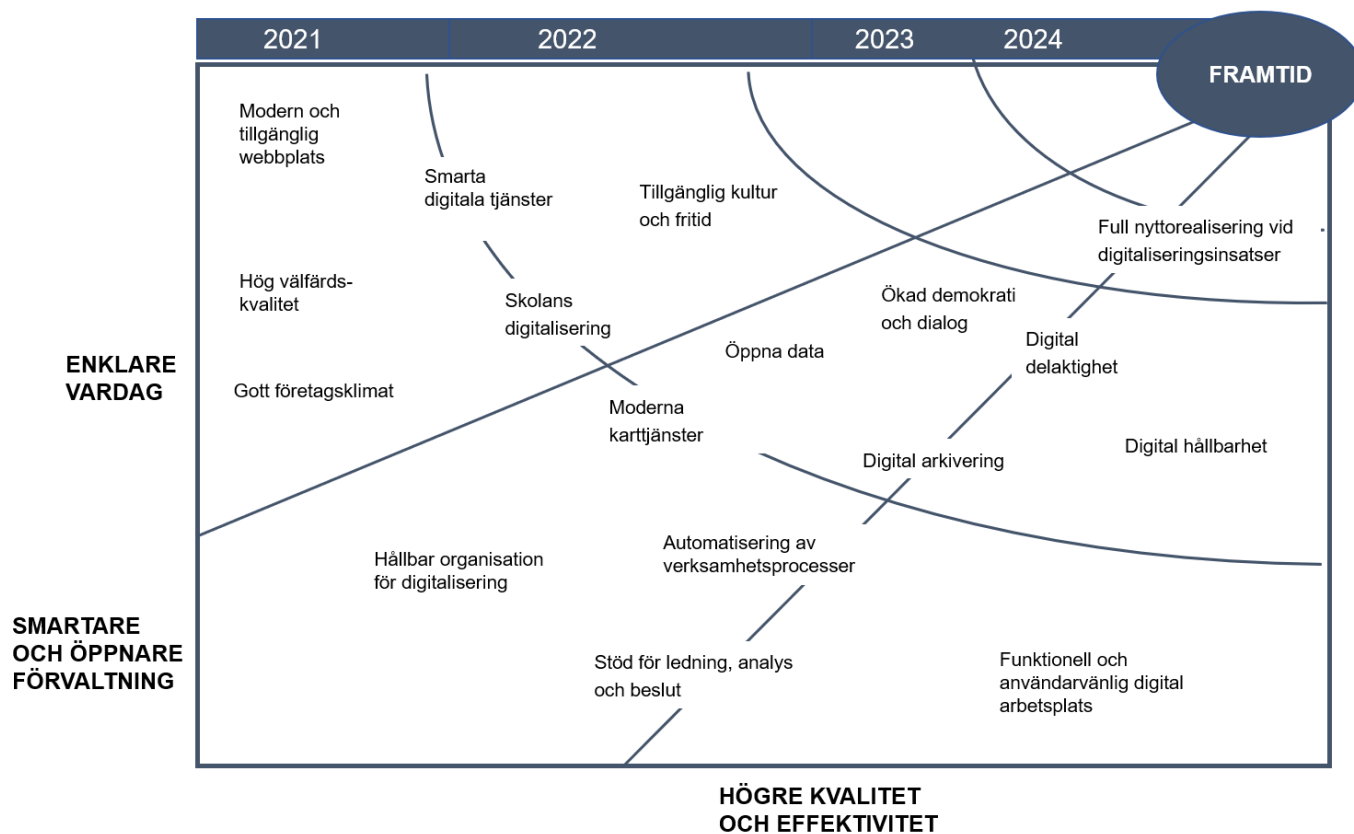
2021 2022 2023 2024

FRAMTID

Modern och tillgänglig webbplats

Smarta digitala tjänster

Tillgänglig kultur och fritid

Full nyttorealisering vid digitaliseringsinsatser

Hög välfärds-kvalitet

Skolans digitalisering

Ökad demokrati och dialog

Öppna data

Digital delaktighet

ENKLARE VARDAG

Gott företagsklimat

Moderna karttjänster

Digital hållbarhet

Digital arkivering

Hållbar organisation för digitalisering

Automatisering av verksamhetsprocesser

SMARTARE OCH ÖPPNARE FÖRVALTNING

Stöd för ledning, analys och beslut

Funktionell och användarvänlig digital arbetsplats

HÖGRE KVALITET OCH EFFEKTIVITET